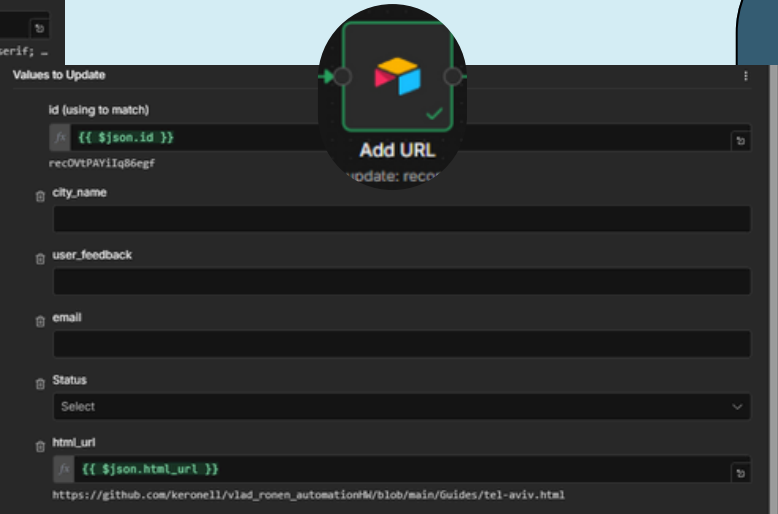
serif; …

Values to Update

Add URL
update: reco

id (using to match)

fx {{ $json.id }}

recOVtPAYiIq86egf

city_name

user_feedback

email

Status

Select

html_url

fx {{ $json.html_url }}

https://github.com/keronell/vlad_ronen_automationHW/blob/main/Guides/tel-aviv.html